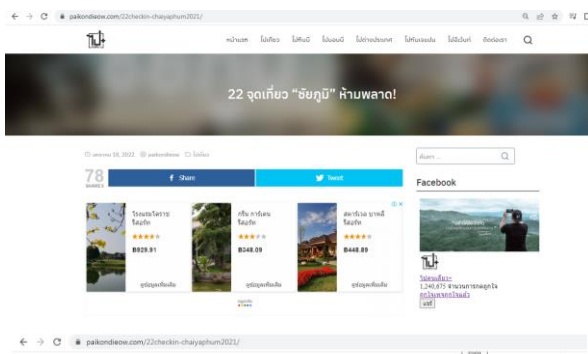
paikondieow.com/22checkin-chaiyaphum2021/

หน้าแรก ไปเที่ยว ไปกินนี่ ไปนอนนี่ ไปต่างประเทศ ไปทำเลยเล่น ไปดีวันที่ ติดต่อเรา

22 จุดเที่ยว "ชัยภูมิ" ห้ามพลาด!

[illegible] ไปเที่ยว

78 SHARES

f Share

Tweet

โรงแรมวิคตอรี่ ชัยภูมิ
B929.91
ดูข้อมูลเพิ่มเติม

ภูสวน การ์เดน ชัยภูมิ
B348.09
ดูข้อมูลเพิ่มเติม

สิตาวิลล่า บาทิค ชัยภูมิ
B448.89
ดูข้อมูลเพิ่มเติม

ค้นหา ...

Facebook

ไปก่อนเดี๋ยว
1,240,675 จำนวนการกดถูกใจ
ถูกใจเพจ

paikondieow.com/22checkin-chaiyaphum2021/